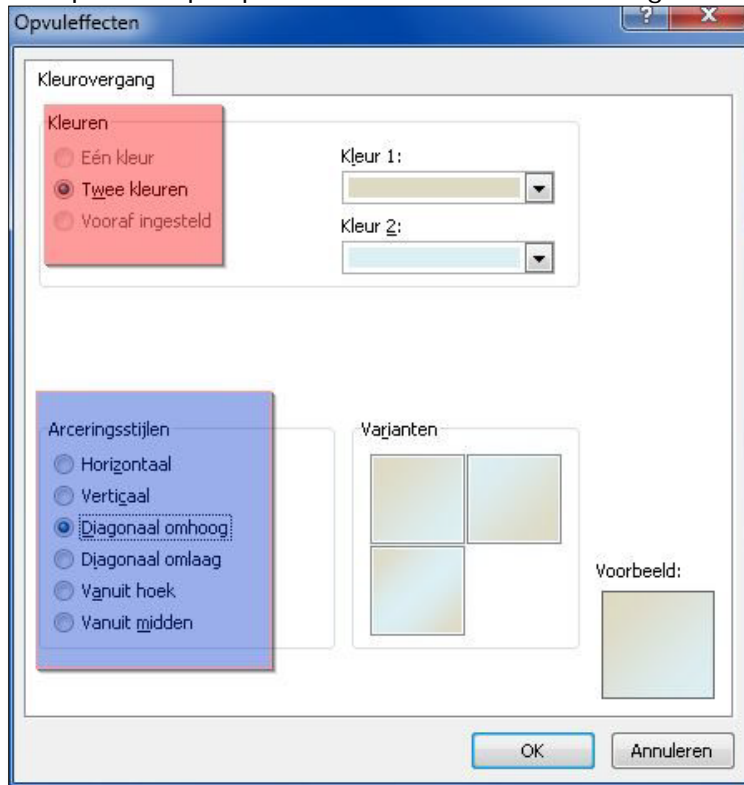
Opvuleffecten

?

X

Kleurovergang

Kleuren

Eén kleur

Twee kleuren

Vooraf ingesteld

Kleur 1:

Kleur 2:

Arceringsstijlen

Horizontaal

Verticaal

Diagonaal omhoog

Diagonaal omlaag

Vanuit hoek

Vanuit midden

Varianten

Voorbeeld:

OK

Annuleren